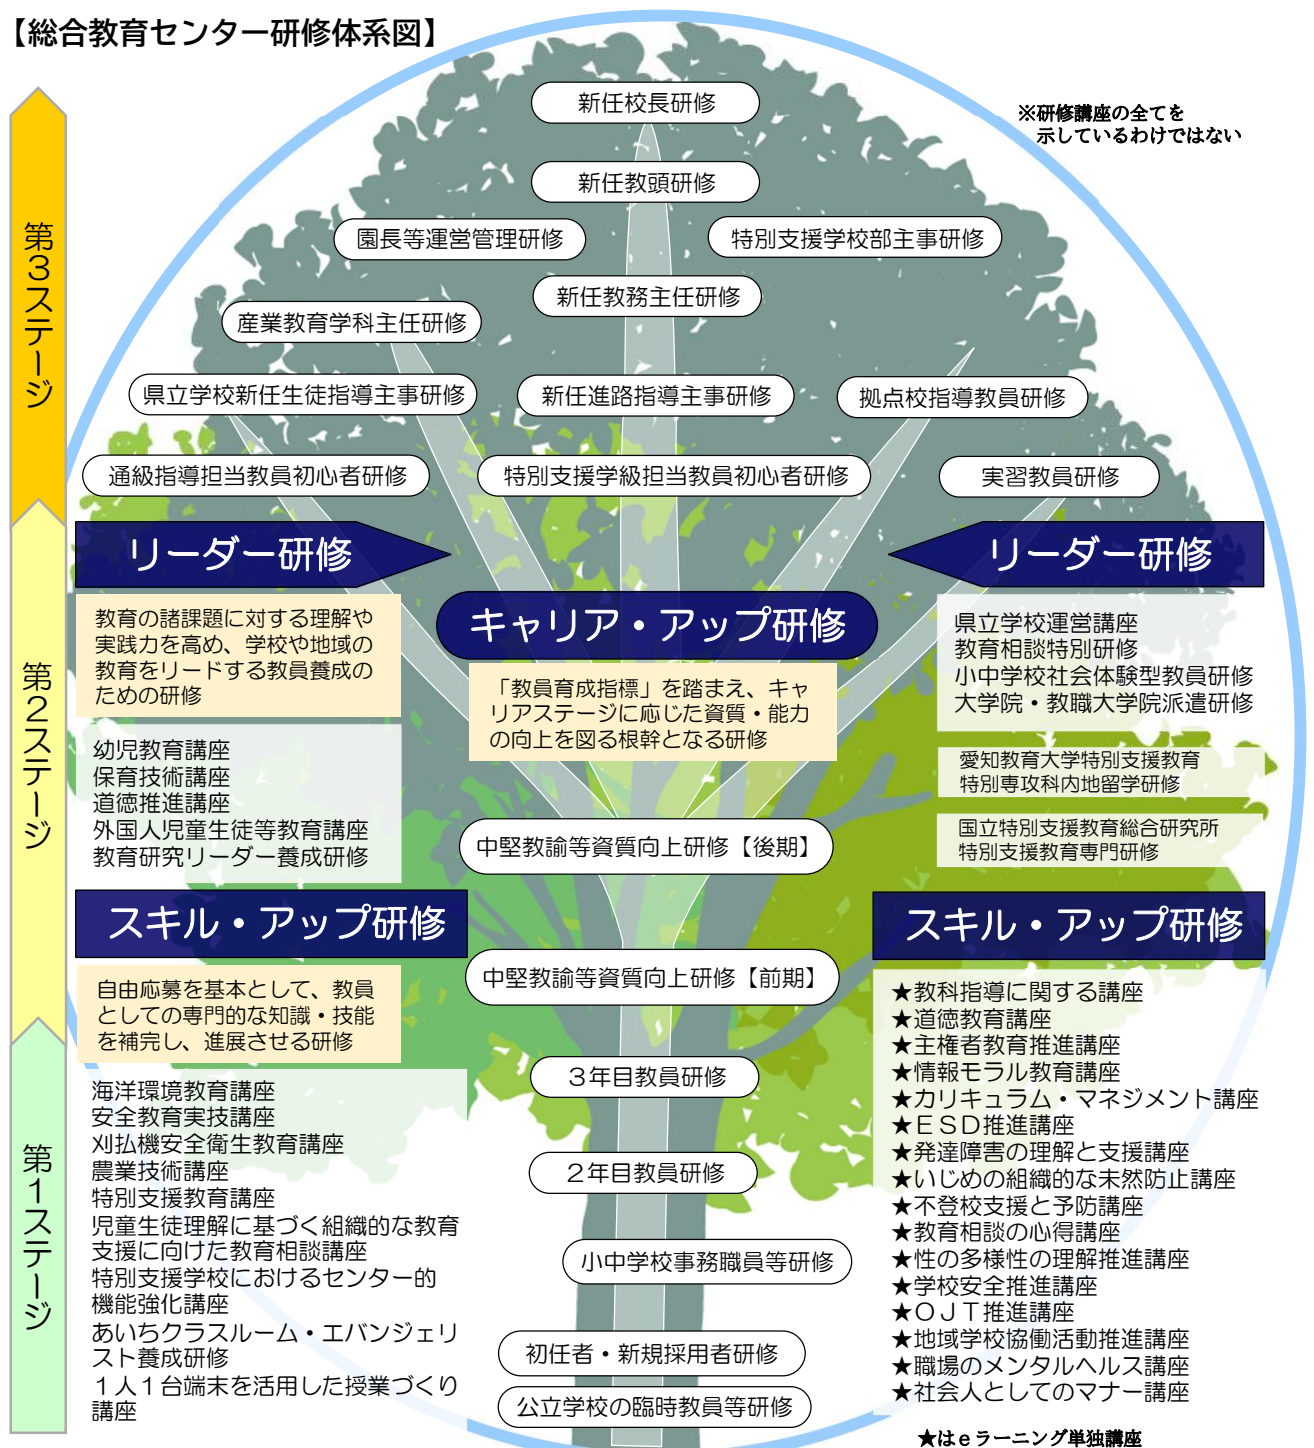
【総合教育センター研修体系図】

※研修講座の全てを示しているわけではない

第３ステージ

新任校長研修
新任教頭研修
園長等運営管理研修
特別支援学校部主事研修
新任教務主任研修
産業教育学科主任研修
県立学校新任生徒指導主事研修
新任進路指導主事研修
拠点校指導教員研修
通級指導担当教員初心者研修
特別支援学級担当教員初心者研修
実習教員研修

第２ステージ

リーダー研修

教育の諸課題に対する理解や実践力を高め、学校や地域の教育をリードする教員養成のための研修

幼児教育講座
保育技術講座
道徳推進講座
外国人児童生徒等教育講座
教育研究リーダー養成研修

キャリア・アップ研修

「教員育成指標」を踏まえ、キャリアステージに応じた資質・能力の向上を図る根幹となる研修

リーダー研修

県立学校運営講座
教育相談特別研修
小中学校社会体験型教員研修
大学院・教職大学院派遣研修

愛知教育大学特別支援教育特別専攻科内地留学研修

国立特別支援教育総合研究所特別支援教育専門研修

中堅教諭等資質向上研修【後期】

スキル・アップ研修

自由応募を基本として、教員としての専門的な知識・技能を補完し、進展させる研修

中堅教諭等資質向上研修【前期】

スキル・アップ研修

第１ステージ

海洋環境教育講座
安全教育実技講座
刈払機安全衛生教育講座
農業技術講座
特別支援教育講座
児童生徒理解に基づく組織的な教育支援に向けた教育相談講座
特別支援学校におけるセンター的機能強化講座
あいちクラスルーム・エバンジェリスト養成研修
１人１台端末を活用した授業づくり講座

３年目教員研修
２年目教員研修
小中学校事務職員等研修
初任者・新規採用者研修
公立学校の臨時教員等研修

★教科指導に関する講座
★道徳教育講座
★主権者教育推進講座
★情報モラル教育講座
★カリキュラム・マネジメント講座
★ＥＳＤ推進講座
★発達障害の理解と支援講座
★いじめの組織的な未然防止講座
★不登校支援と予防講座
★教育相談の心得講座
★性の多様性の理解推進講座
★学校安全推進講座
★ＯＪＴ推進講座
★地域学校協働活動推進講座
★職場のメンタルヘルス講座
★社会人としてのマナー講座

★はｅラーニング単独講座